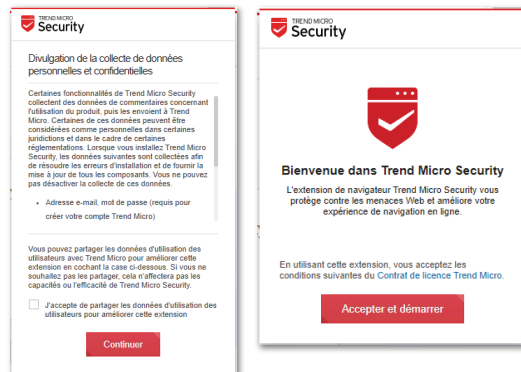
TREND MICRO
Security

Divulgation de la collecte de données personnelles et confidentielles

Certaines fonctionnalités de Trend Micro Security collectent des données de commentaires concernant l'utilisation du produit, puis les envoient à Trend Micro. Certaines de ces données peuvent être considérées comme personnelles dans certaines juridictions et dans le cadre de certaines réglementations. Lorsque vous installez Trend Micro Security, les données suivantes sont collectées afin de résoudre les erreurs d'installation et de fournir la mise à jour de tous les composants. Vous ne pouvez pas désactiver la collecte de ces données.

• Adresse e-mail, mot de passe (requis pour créer votre compte Trend Micro)

Vous pouvez partager les données d'utilisation des utilisateurs avec Trend Micro pour améliorer cette extension en cochant la case ci-dessous. Si vous ne souhaitez pas les partager, cela n'affectera pas les capacités ou l'efficacité de Trend Micro Security.

J'accepte de partager les données d'utilisation des utilisateurs pour améliorer cette extension

Continuer

TREND MICRO
Security

Bienvenue dans Trend Micro Security

L'extension de navigateur Trend Micro Security vous protège contre les menaces Web et améliore votre expérience de navigation en ligne.

En utilisant cette extension, vous acceptez les conditions suivantes du Contrat de licence Trend Micro.

Accepter et démarrer